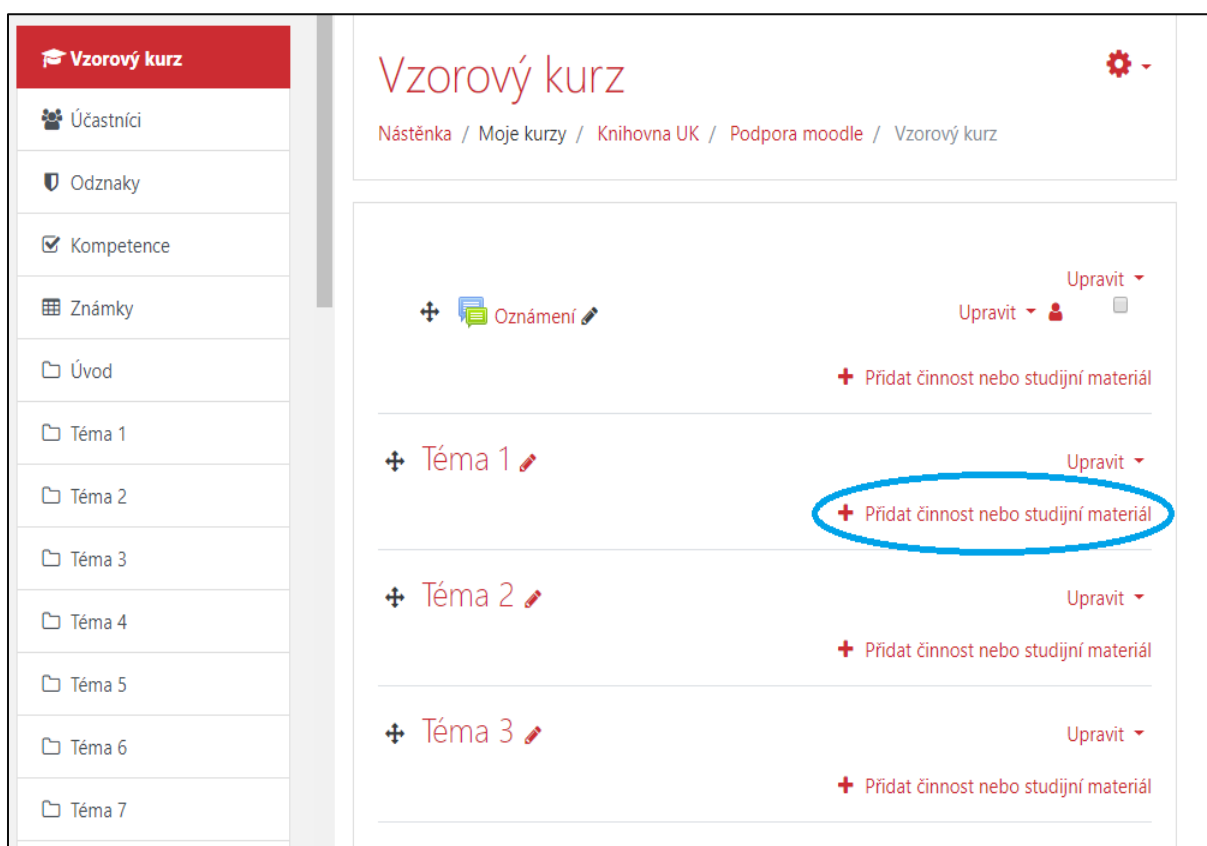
Vzorový kurz
Účastníci
Odznaky
Kompetence
Známky
Úvod
Téma 1
Téma 2
Téma 3
Téma 4
Téma 5
Téma 6
Téma 7

Vzorový kurz

Nástěnka / Moje kurzy / Knihovna UK / Podpora moodle / Vzorový kurz

Upravit
Oznámení
Upravit
+ Přidat činnost nebo studijní materiál

Téma 1
Upravit
+ Přidat činnost nebo studijní materiál

Téma 2
Upravit
+ Přidat činnost nebo studijní materiál

Téma 3
Upravit
+ Přidat činnost nebo studijní materiál